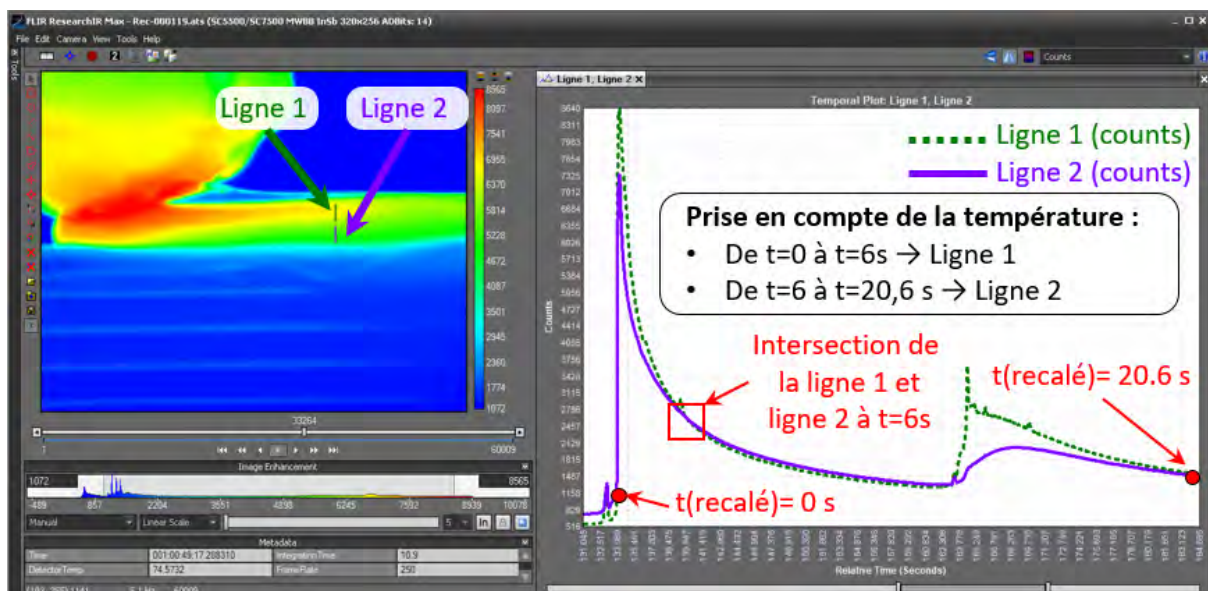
FLIR ResearchIR Max - Rec-000119.ats (SC5500/SC7500 MWBB InSb 320x256 ADBits: 14)

File Edit Camera View Tools Help

Counts

Ligne 1, Ligne 2

Temporal Plot: Ligne 1, Ligne 2

Ligne 1

Ligne 2

8565
8097
7541
6955
6370
5814
5228
4672
4087
3501
2945
2360
1774
1072

33264

1

60009

Image Enhancement

1072

8565

-489 857 2204 3551 4898 6245 7592 8939 10078

Manual

Linear Scale

5

Metadata

| Time | 001:00:49:17.208310 | Integration Time | 10.9 |
|---|---|---|---|
| DetectorTemp | 74.5732 | FrameRate | 250 |

8640
8311
7983
7654
7325
7012
6664
6335
6026
5713
5384
5056
4727
4414
4085
3756
3428
3115
2786
2457
2129
1815
1487
1158
516

Counts

Ligne 1 (counts)

Ligne 2 (counts)

Prise en compte de la température :

• De t=0 à t=6s → Ligne 1

• De t=6 à t=20,6 s → Ligne 2

Intersection de la ligne 1 et ligne 2 à t=6s

t(recalé)= 20.6 s

t(recalé)= 0 s

Relative Time (Seconds)